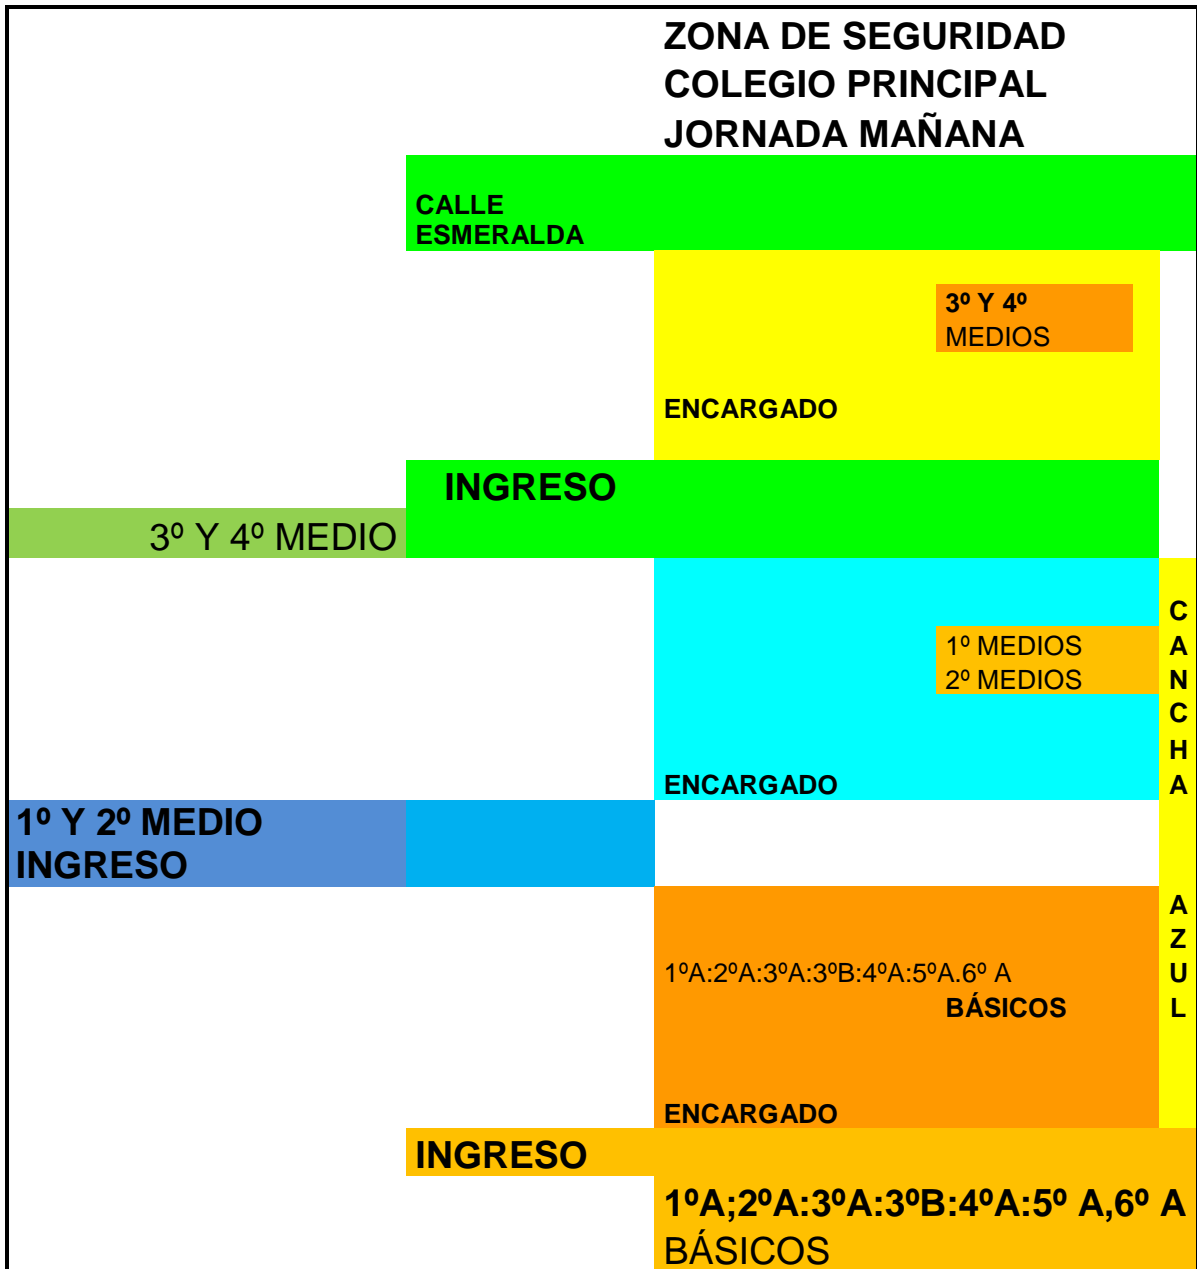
ZONA DE SEGURIDAD
COLEGIO PRINCIPAL
JORNADA MAÑANA

CALLE
ESMERALDA

3º Y 4º
MEDIOS

ENCARGADO

INGRESO

3º Y 4º MEDIO

1º MEDIOS
2º MEDIOS

C
A
N
C
H
A

ENCARGADO

1º Y 2º MEDIO
INGRESO

A
Z
U
L

1ºA:2ºA:3ºA:3ºB:4ºA:5ºA.6º A
BÁSICOS

ENCARGADO

INGRESO

1ºA;2ºA:3ºA:3ºB:4ºA:5º A,6º A
BÁSICOS